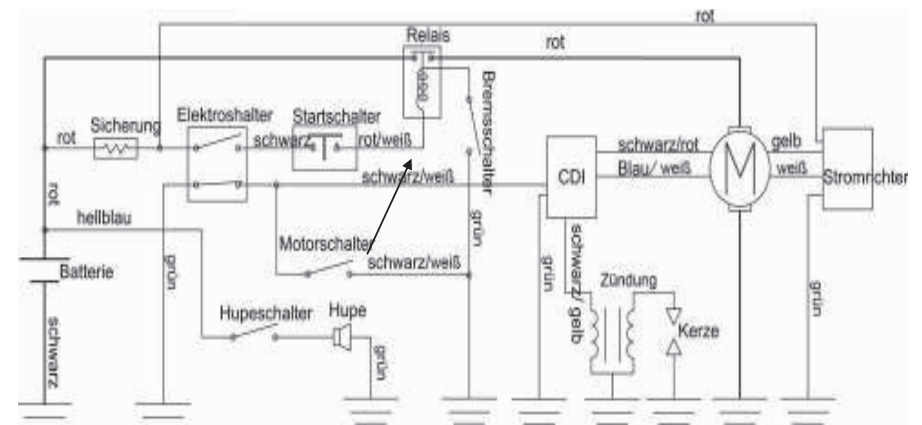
rot
Relais
rot
Bremsschalter
rot
Sicherung
Elektroshalter
Startschalter
schwarz
rot/weiß
schwarz/rot
gelb
CDI
Blau/ weiß
weiß
Stromrichter
schwarz/weiß
rot
hellblau
grün
Motorschalter
grün
Batterie
grün
schwarz/weiß
schwarz/ gelb
Zündung
grün
Kerze
grün
Hupeschalter
Hupe
schwarz
grün